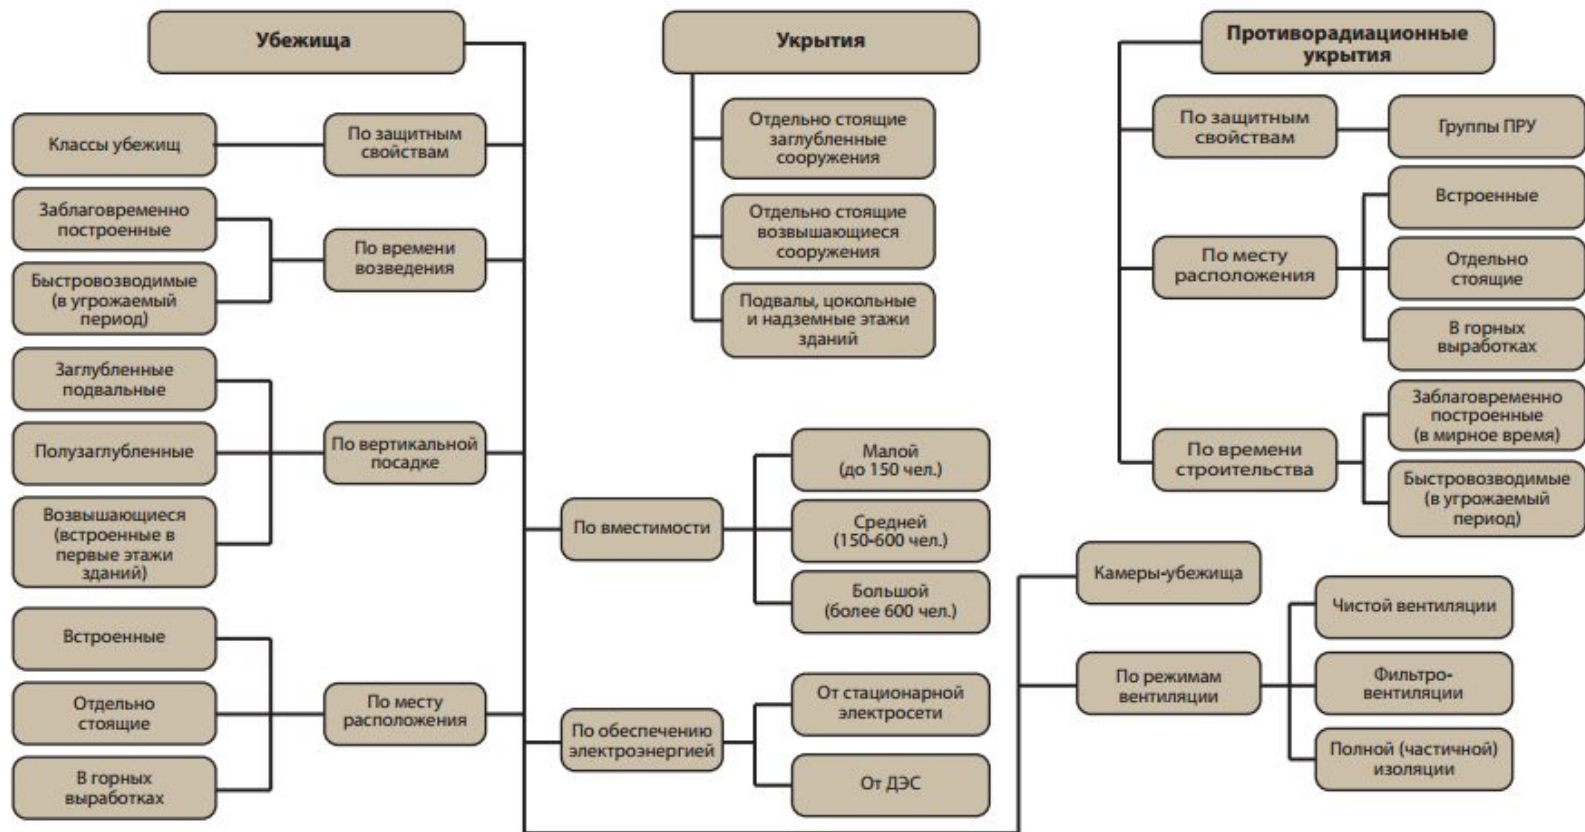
Убежища

Укрытия

Противорадиационные укрытия

Классы убежищ

По защитным свойствам

Заблаговременно построенные

Быстровозводимые (в угрожаемый период)

По времени возведения

Заглубленные подвальные

Полузаглубленные

Возвышающиеся (встроенные в первые этажи зданий)

По вертикальной посадке

Встроенные

Отдельно стоящие

В горных выработках

По месту расположения

Отдельно стоящие заглубленные сооружения

Отдельно стоящие возвышающиеся сооружения

Подвалы, цокольные и надземные этажи зданий

По вместимости

Малой (до 150 чел.)

Средней (150-600 чел.)

Большой (более 600 чел.)

По обеспечению электроэнергией

От стационарной электросети

От ДЭС

По защитным свойствам

Группы ПРУ

По месту расположения

Встроенные

Отдельно стоящие

В горных выработках

По времени строительства

Заблаговременно построенные (в мирное время)

Быстровозводимые (в угрожаемый период)

Камеры-убежища

По режимам вентиляции

Чистой вентиляции

Фильтро-вентиляции

Полной (частичной) изоляции